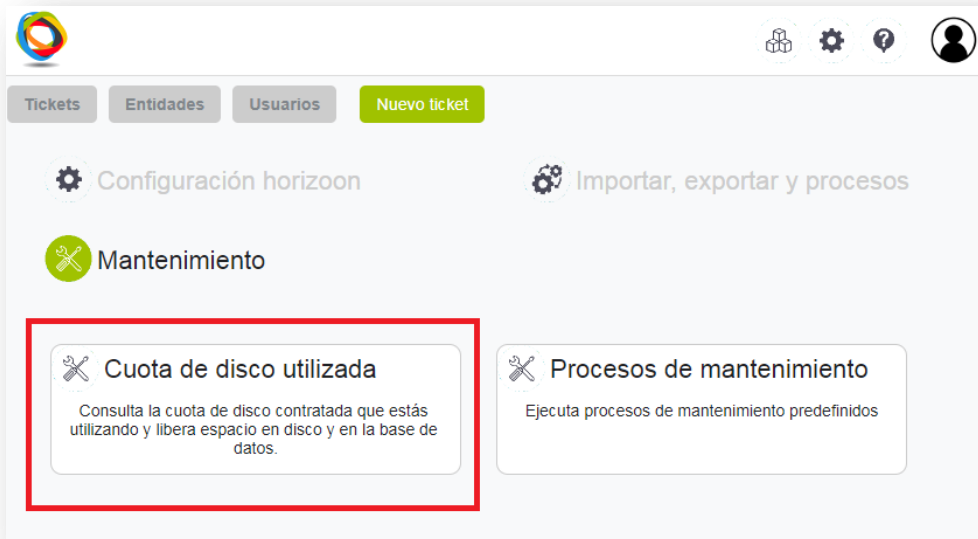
Tickets Entidades Usuarios Nuevo ticket

Configuración horizoon

Importar, exportar y procesos

Mantenimiento

Cuota de disco utilizada

Consulta la cuota de disco contratada que estás utilizando y libera espacio en disco y en la base de datos.

Procesos de mantenimiento

Ejecuta procesos de mantenimiento predefinidos